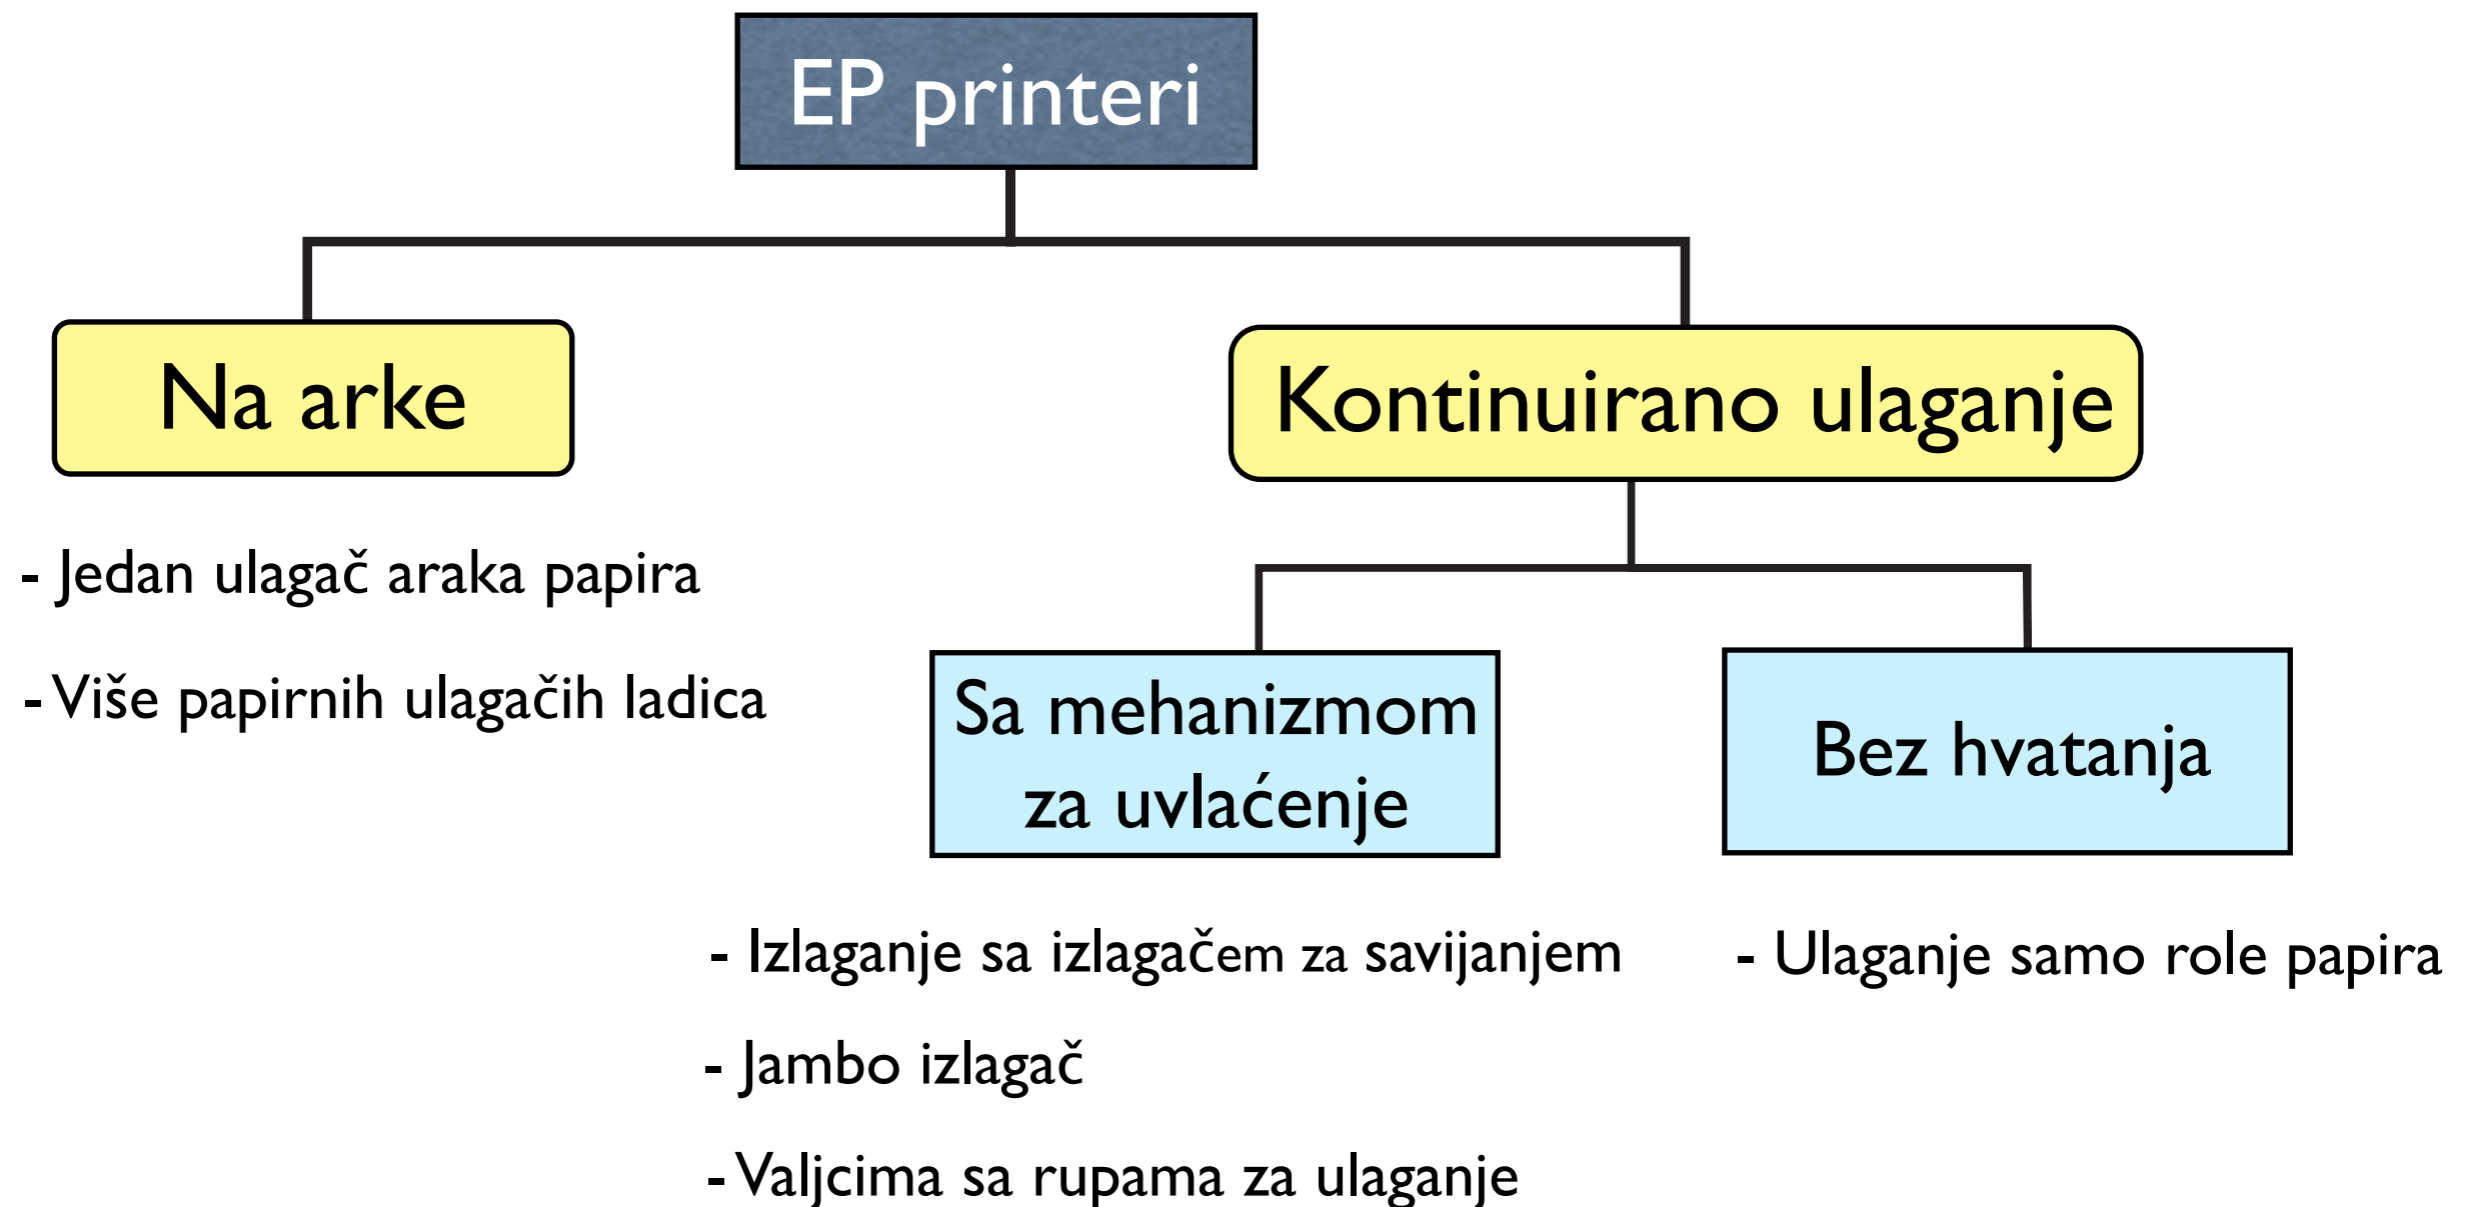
EP printeri

Na arke

Kontinuirano ulaganje

- Jedan ulagač araka papira

- Više papirnih ulagačih ladica

Sa mehanizmom za uvlaćenje

Bez hvatanja

- Izlaganje sa izlagačem za savijanjem

- Jambo izlagač

- Valjcima sa rupama za ulaganje

- Ulaganje samo role papira